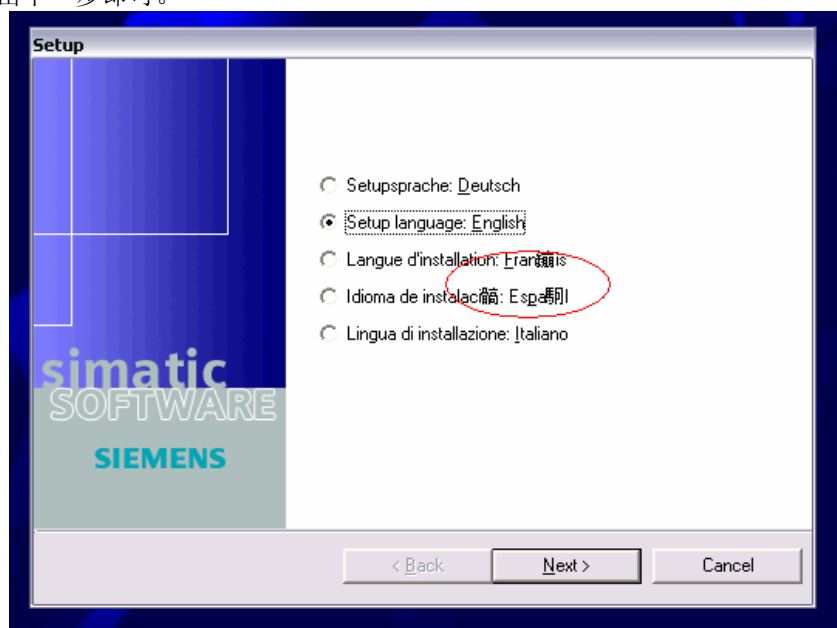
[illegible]

Setup

simatic
SOFTWARE

SIEMENS

Setupsprache: Deutsch

Setup language: English

Langue d'installation: Fran斸is

Idioma de instalac韼: Espa駉l

Lingua di installazione: Italiano

< Back

Next >

Cancel